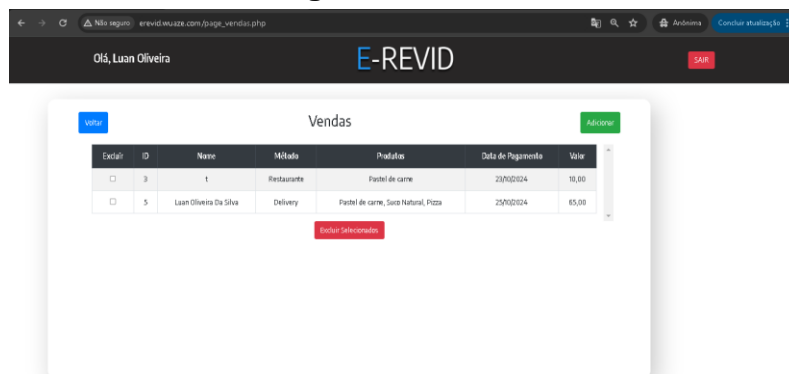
Não seguro erevid.wuaze.com/page_vendas.php

Anônima Concluir atualização

Olá, Luan Oliveira

E-REVID

SAIR

Voltar

Vendas

Adicionar

| Excluir | ID | Nome | Método | Produtos | Data de Pagamento | Valor |
|---|---|---|---|---|---|---|
| ☐ | 3 | t | Restaurante | Pastel de carne | 23/10/2024 | 10,00 |
| ☐ | 5 | Luan Oliveira Da Silva | Delivery | Pastel de carne, Suco Natural, Pizza | 25/10/2024 | 65,00 |

Excluir Selecionados